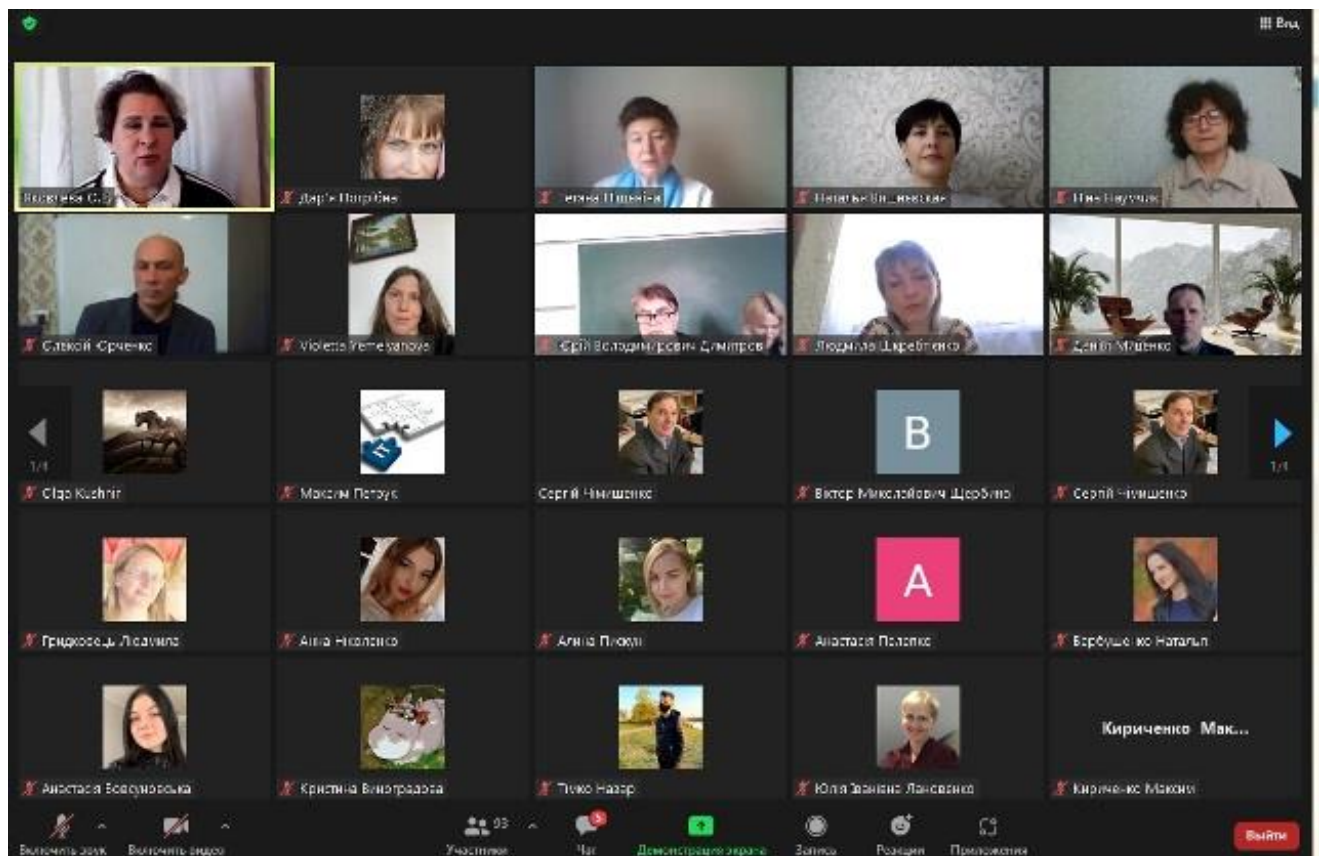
Вид

Яковлева С.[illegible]

Дар'я Погрібна

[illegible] Шевчук

Наталья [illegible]

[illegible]

Олексій Юрченко

Violetta Yemelyanova

Юрій Володимирович Дмитров

Людмила Щербенко

Денис Міщенко

1/4

Olga Kushnir

Максим Петрук

Сергій Чимшенко

B

Віктор Миколайович Щербина

Сергій Чимшенко

1/4

Гридковець Людмила

Алла Ніколенко

Алина Писклі

A

Анастасія Поленко

Барбушенко Наталья

Анастасія Бовсуновська

Кристина Виноградова

Тимко Назар

Юлія Іванівна Лановенко

Кириченко Мак...

Кириченко Максим

Включить звук

Включить видео

Участники 93

Чат

Демонстрация экрана

Запись

Реакции

Приложения

Выйти